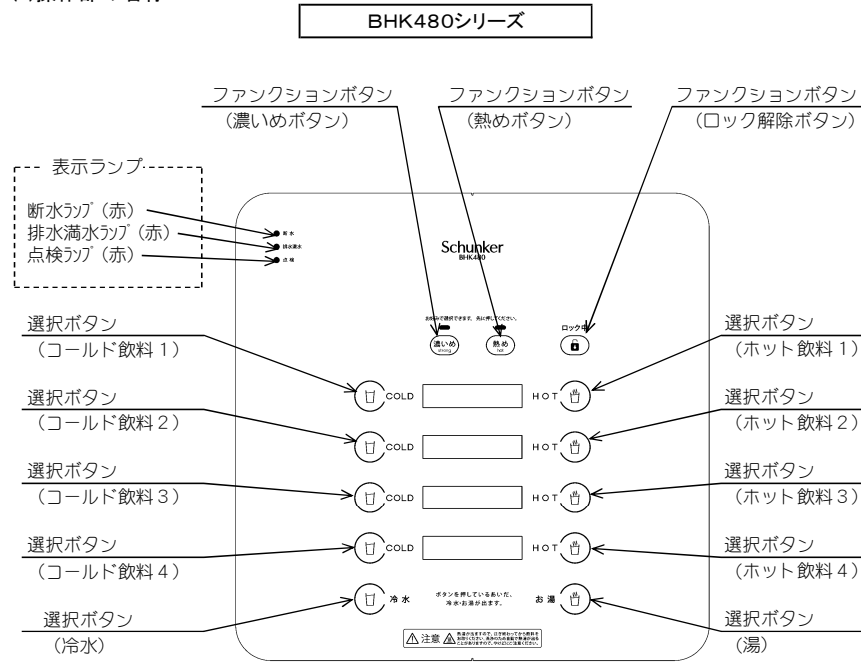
BHK480シリーズ

ファンクションボタン
（濃いめボタン）

ファンクションボタン
（熱めボタン）

ファンクションボタン
（ロック解除ボタン）

表示ランプ
断水ﾗﾝﾌﾟ（赤）
排水満水ﾗﾝﾌﾟ（赤）
点検ﾗﾝﾌﾟ（赤）

断水
排水満水
点検

Schunker
BHK480

お好みで選択できます。先に押してください。

濃いめ strong
熱め hot
ロック中

選択ボタン
（コールド飲料１）

選択ボタン
（ホット飲料１）

COLD
HOT

選択ボタン
（コールド飲料２）

選択ボタン
（ホット飲料２）

COLD
HOT

選択ボタン
（コールド飲料３）

選択ボタン
（ホット飲料３）

COLD
HOT

選択ボタン
（コールド飲料４）

選択ボタン
（ホット飲料４）

COLD
HOT

選択ボタン
（冷水）

冷水
ボタンを押しているあいだ、冷水・お湯が出ます。
お湯

選択ボタン
（湯）

⚠注意 ⚠ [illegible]